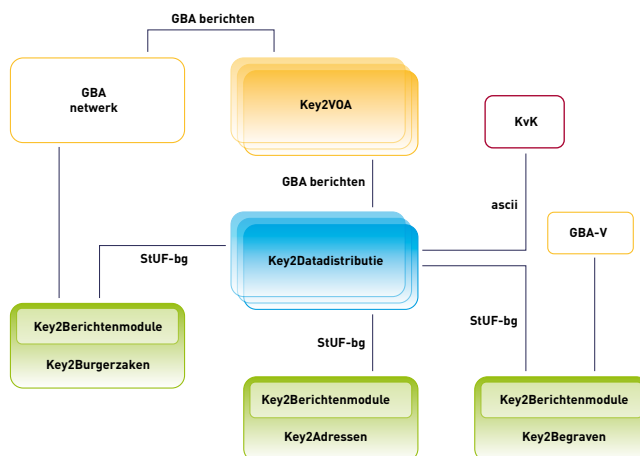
GBA berichten

GBA netwerk

Key2VOA

KvK

GBA berichten

ascii

GBA-V

StUF-bg

Key2Datadistributie

StUF-bg

Key2Berichtenmodule

Key2Burgerzaken

StUF-bg

Key2Berichtenmodule

Key2Adressen

Key2Berichtenmodule

Key2Begraven